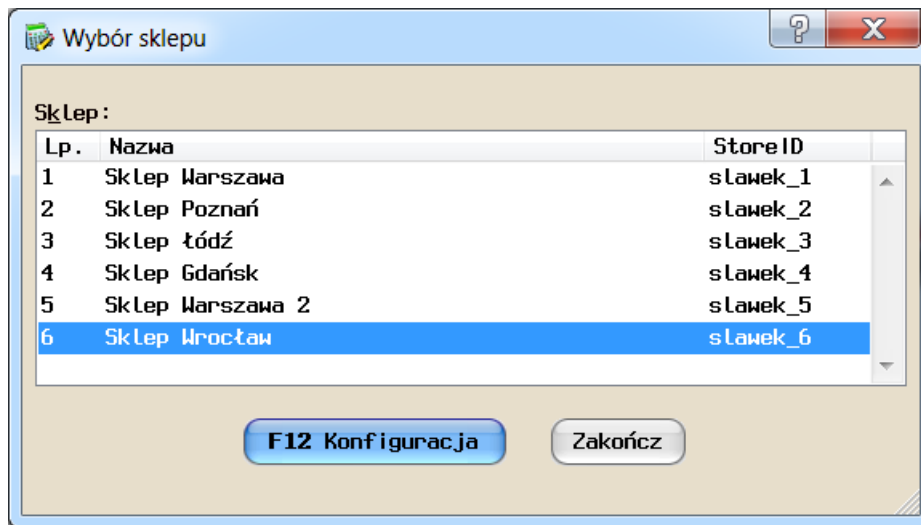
Wybór sklepu

Sklep:

| Lp. | Nazwa | StoreID |
|---|---|---|
| 1 | Sklep Warszawa | slawek_1 |
| 2 | Sklep Poznań | slawek_2 |
| 3 | Sklep Łódź | slawek_3 |
| 4 | Sklep Gdańsk | slawek_4 |
| 5 | Sklep Warszawa 2 | slawek_5 |
| 6 | Sklep Wrocław | slawek_6 |

F12 Konfiguracja

Zakończ